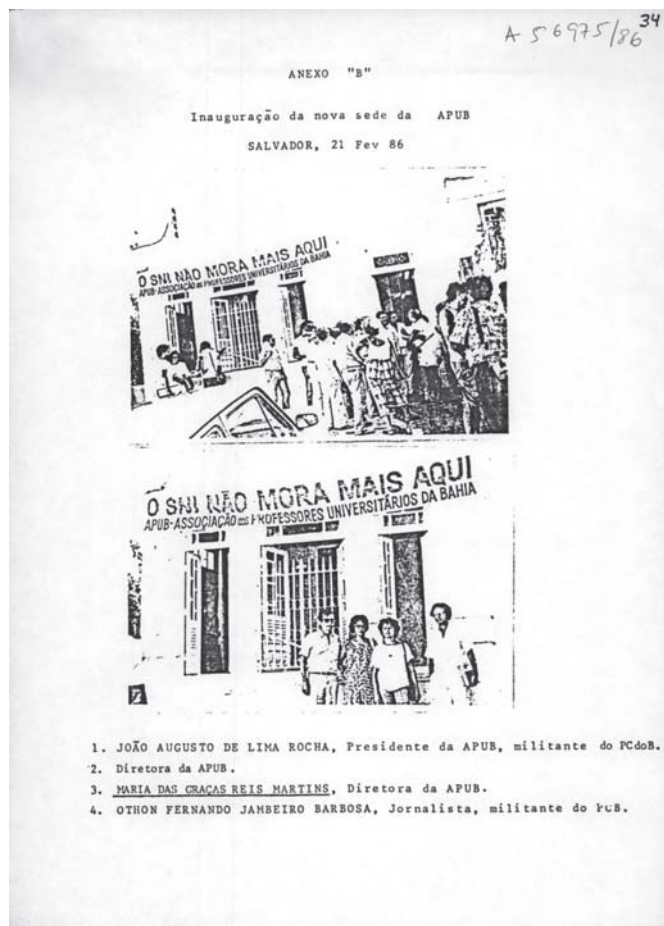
A 56975/86 34

ANEXO "B"

Inauguração da nova sede da APUB

SALVADOR, 21 Fev 86

O SNI NÃO MORA MAIS AQUI
APUB-ASSOCIAÇÃO dos PROFESSORES UNIVERSITÁRIOS DA BAHIA

O SNI NÃO MORA MAIS AQUI
APUB-ASSOCIAÇÃO dos PROFESSORES UNIVERSITÁRIOS DA BAHIA

1. JOÃO AUGUSTO DE LIMA ROCHA, Presidente da APUB, militante do PCdoB.
2. Diretora da APUB.
3. MARIA DAS GRAÇAS REIS MARTINS, Diretora da APUB.
4. OTHON FERNANDO JAMBEIRO BARBOSA, Jornalista, militante do PCB.